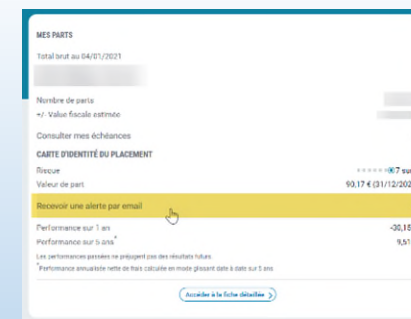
MES PARTS

Total brut au 04/01/2021

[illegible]

Nombre de parts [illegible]

+/- Value fiscale estimée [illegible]

Consulter mes échéances

CARTE D'IDENTITÉ DU PLACEMENT

Risque 7 sur

Valeur de part 93,17 € (31/12/202

Recevoir une alerte par email

Performance sur 1 an -30,1

Performance sur 5 ans* 9,51

Les performances passées ne préjugent pas des résultats futurs.

*Performance annualisée nette de frais calculée en mode glissant date à date sur 5 ans

Accéder à la fiche détaillée